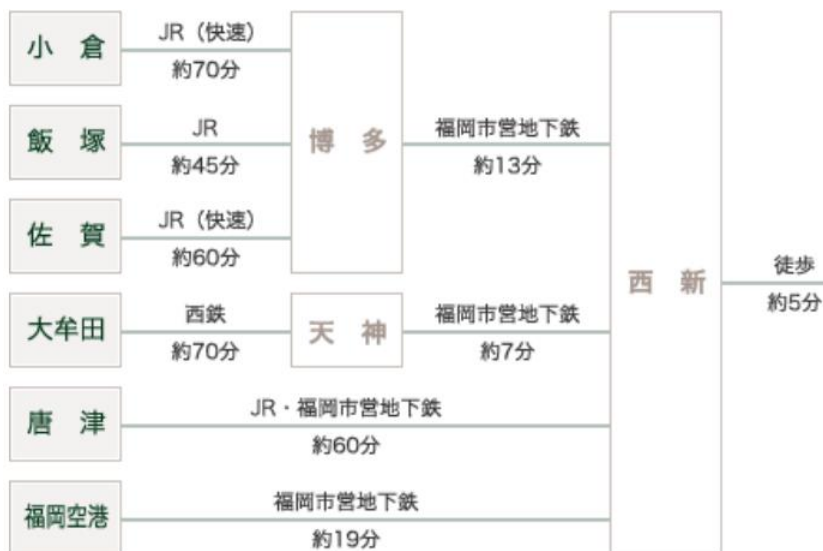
小倉
JR（快速）
約70分

飯塚
JR
約45分

佐賀
JR（快速）
約60分

博多
福岡市営地下鉄
約13分

大牟田
西鉄
約70分

天神
福岡市営地下鉄
約7分

唐津
JR・福岡市営地下鉄
約60分

福岡空港
福岡市営地下鉄
約19分

西新
徒歩
約5分